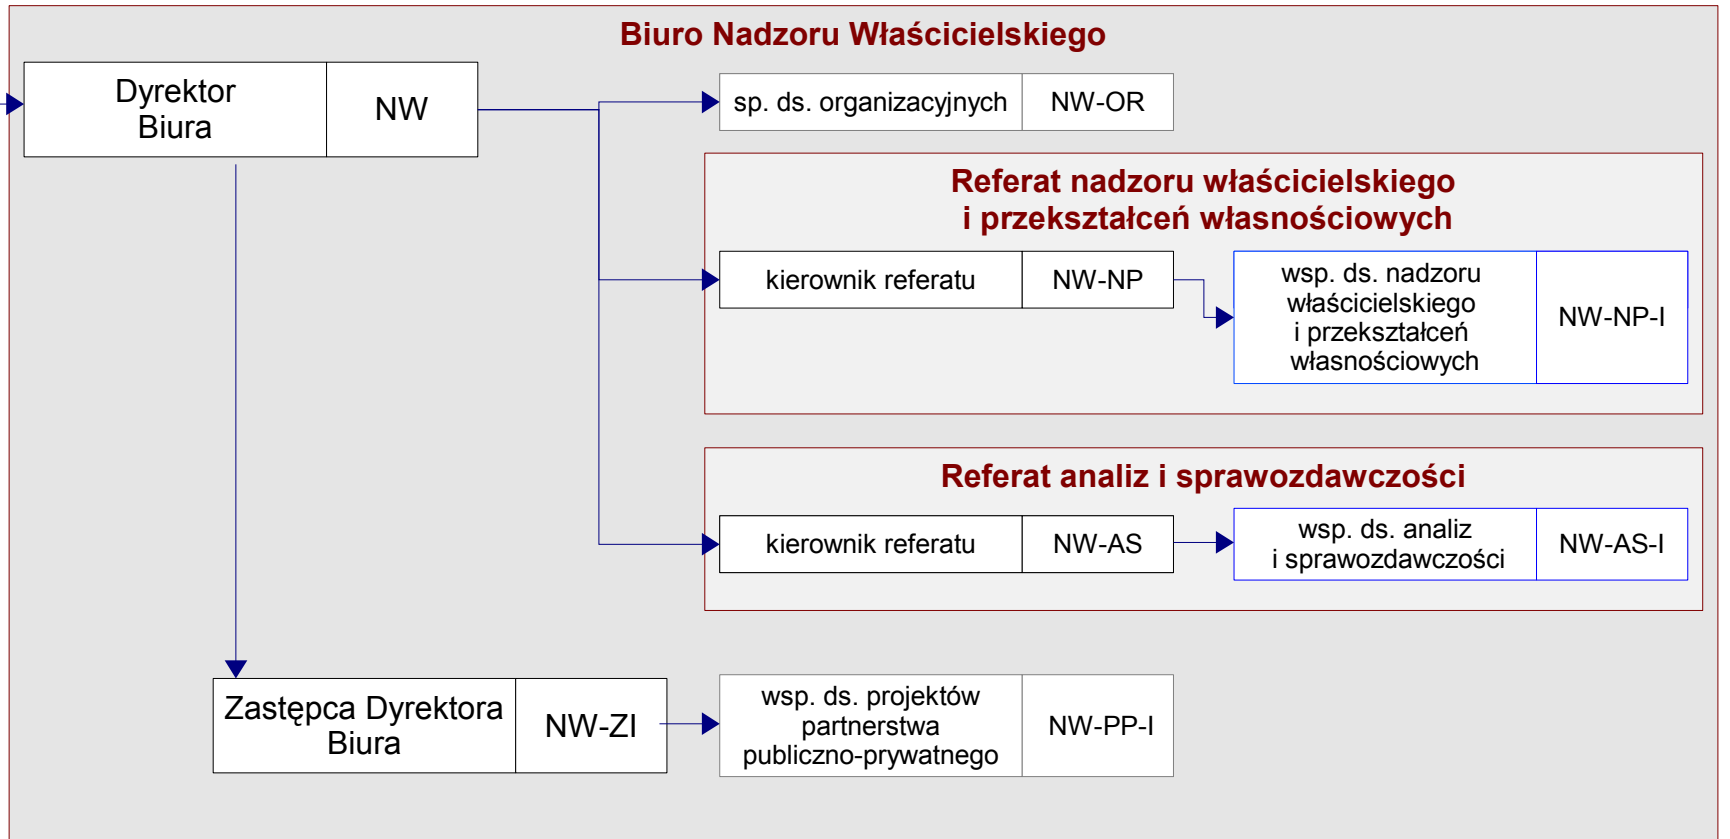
Biuro Nadzoru Właścicielskiego

Dyrektor Biura | NW

sp. ds. organizacyjnych | NW-OR

Referat nadzoru właścicielskiego i przekształceń własnościowych

kierownik referatu | NW-NP

wsp. ds. nadzoru właścicielskiego i przekształceń własnościowych | NW-NP-I

Referat analiz i sprawozdawczości

kierownik referatu | NW-AS

wsp. ds. analiz i sprawozdawczości | NW-AS-I

Zastępca Dyrektora Biura | NW-ZI

wsp. ds. projektów partnerstwa publiczno-prywatnego | NW-PP-I